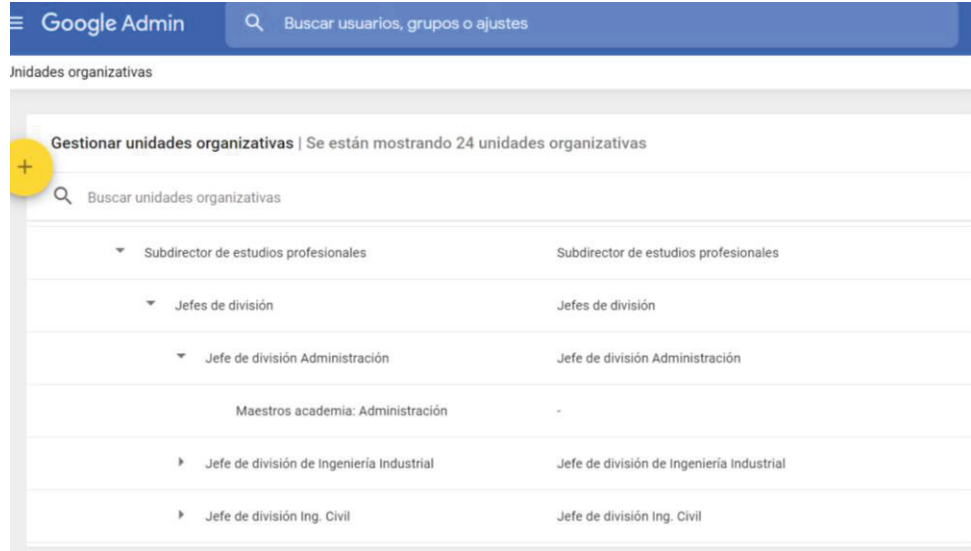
Google Admin

Buscar usuarios, grupos o ajustes

Jnidades organizativas

Gestionar unidades organizativas | Se están mostrando 24 unidades organizativas

+

Buscar unidades organizativas

| | |
|---|---|
| Subdirector de estudios profesionales | Subdirector de estudios profesionales |
| Jefes de división | Jefes de división |
| Jefe de división Administración | Jefe de división Administración |
| Maestros academia: Administración | - |
| Jefe de división de Ingeniería Industrial | Jefe de división de Ingeniería Industrial |
| Jefe de división Ing. Civil | Jefe de división Ing. Civil |